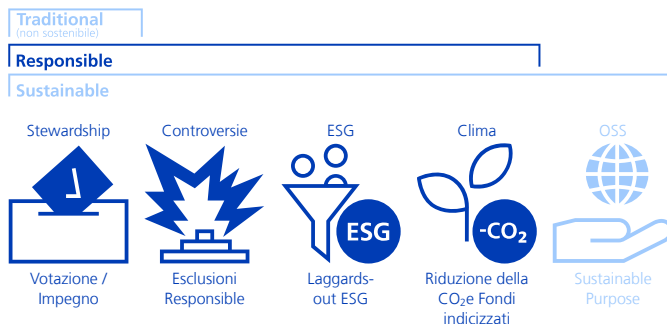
Traditional
(non sostenibile)

Responsible

Sustainable

Stewardship

Controversie

ESG

Clima

OSS

ESG

$-CO_2$

Votazione / Impegno

Esclusioni Responsible

Laggards-out ESG

Riduzione della $CO_2e$ Fondi indicizzati

Sustainable Purpose